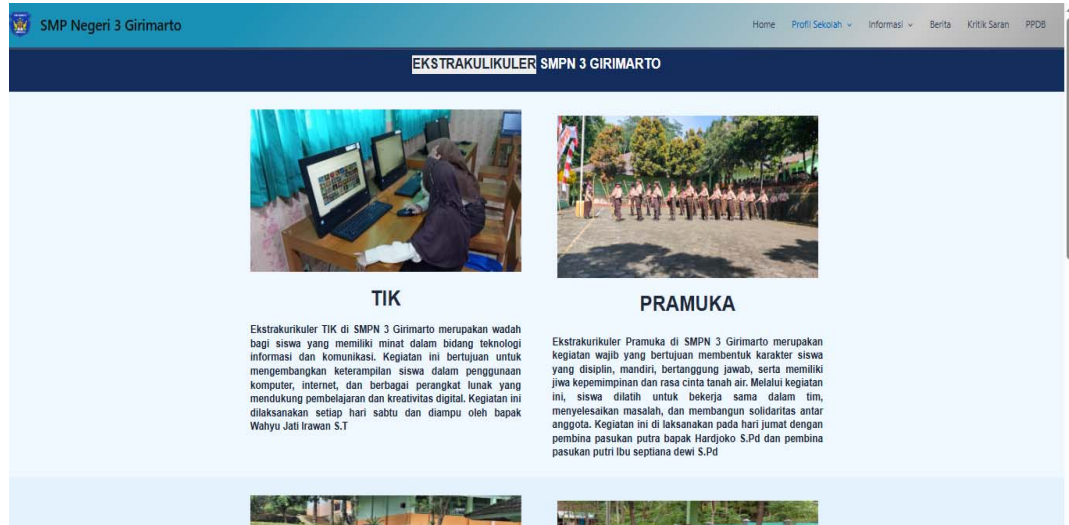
SMP Negeri 3 Girimarto

Home Profil Sekolah Informasi Berita Kritik Saran PPDB

EKSTRAKULIKULER SMPN 3 GIRIMARTO

TIK

Ekstrakurikuler TIK di SMPN 3 Girimarto merupakan wadah bagi siswa yang memiliki minat dalam bidang teknologi informasi dan komunikasi. Kegiatan ini bertujuan untuk mengembangkan keterampilan siswa dalam penggunaan komputer, internet, dan berbagai perangkat lunak yang mendukung pembelajaran dan kreativitas digital. Kegiatan ini dilaksanakan setiap hari sabtu dan diampu oleh bapak Wahyu Jati Irawan S.T

PRAMUKA

Ekstrakurikuler Pramuka di SMPN 3 Girimarto merupakan kegiatan wajib yang bertujuan membentuk karakter siswa yang disiplin, mandiri, bertanggung jawab, serta memiliki jiwa kepemimpinan dan rasa cinta tanah air. Melalui kegiatan ini, siswa dilatih untuk bekerja sama dalam tim, menyelesaikan masalah, dan membangun solidaritas antar anggota. Kegiatan ini di laksanakan pada hari jumat dengan pembina pasukan putra bapak Hardjoko S.Pd dan pembina pasukan putri Ibu septiana dewi S.Pd